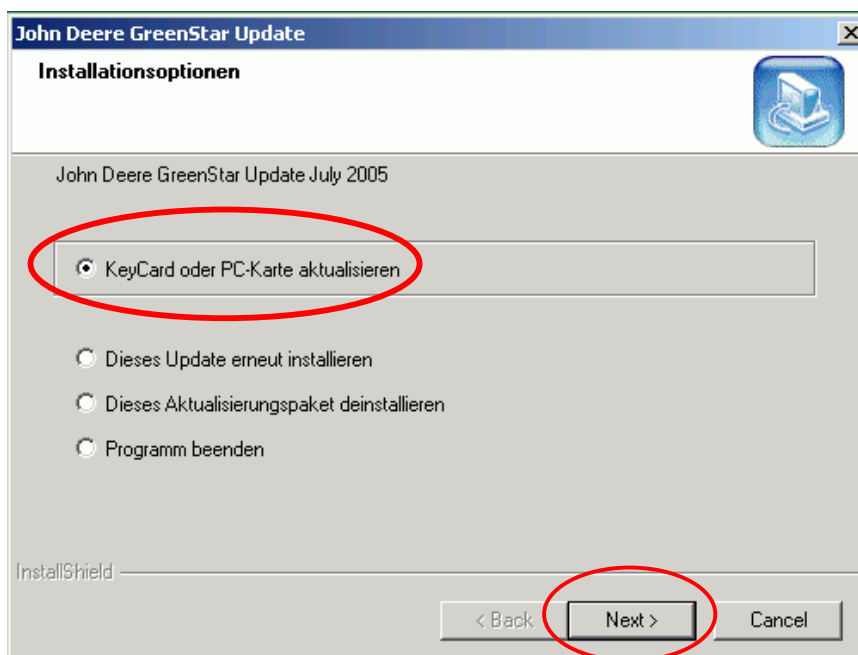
John Deere GreenStar Update

Installationsoptionen

John Deere GreenStar Update July 2005

KeyCard oder PC-Karte aktualisieren

Dieses Update erneut installieren

Dieses Aktualisierungspaket deinstallieren

Programm beenden

InstallShield

< Back

Next >

Cancel